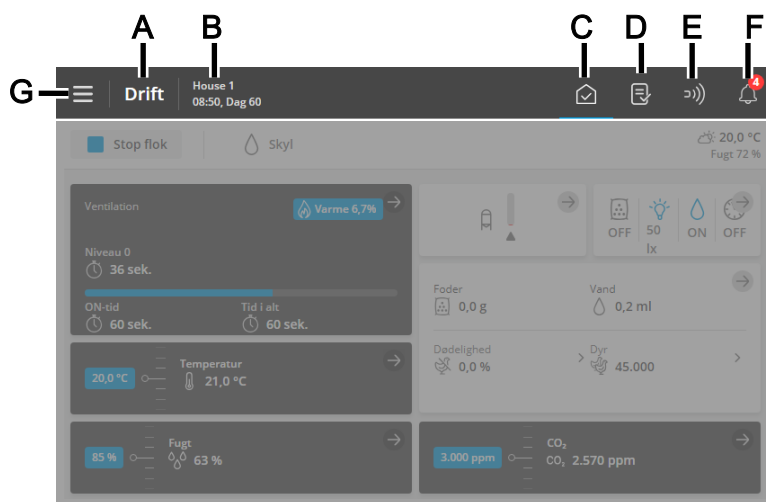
A B C D E F

G

Drift

House 1
08:50, Dag 60

4

Stop flok

Skyl

20,0 °C
Fugt 72 %

Ventilation

Varme 6,7%

Niveau 0
36 sek.

ON-tid
60 sek.

Tid i alt
60 sek.

OFF 50 lx ON OFF

Foder
0,0 g

Vand
0,2 ml

Dødelighed
0,0 %

Dyr
45.000

20,0 °C
Temperatur
21,0 °C

85 %
Fugt
63 %

3.000 ppm
$CO_2$
$CO_2$ 2.570 ppm